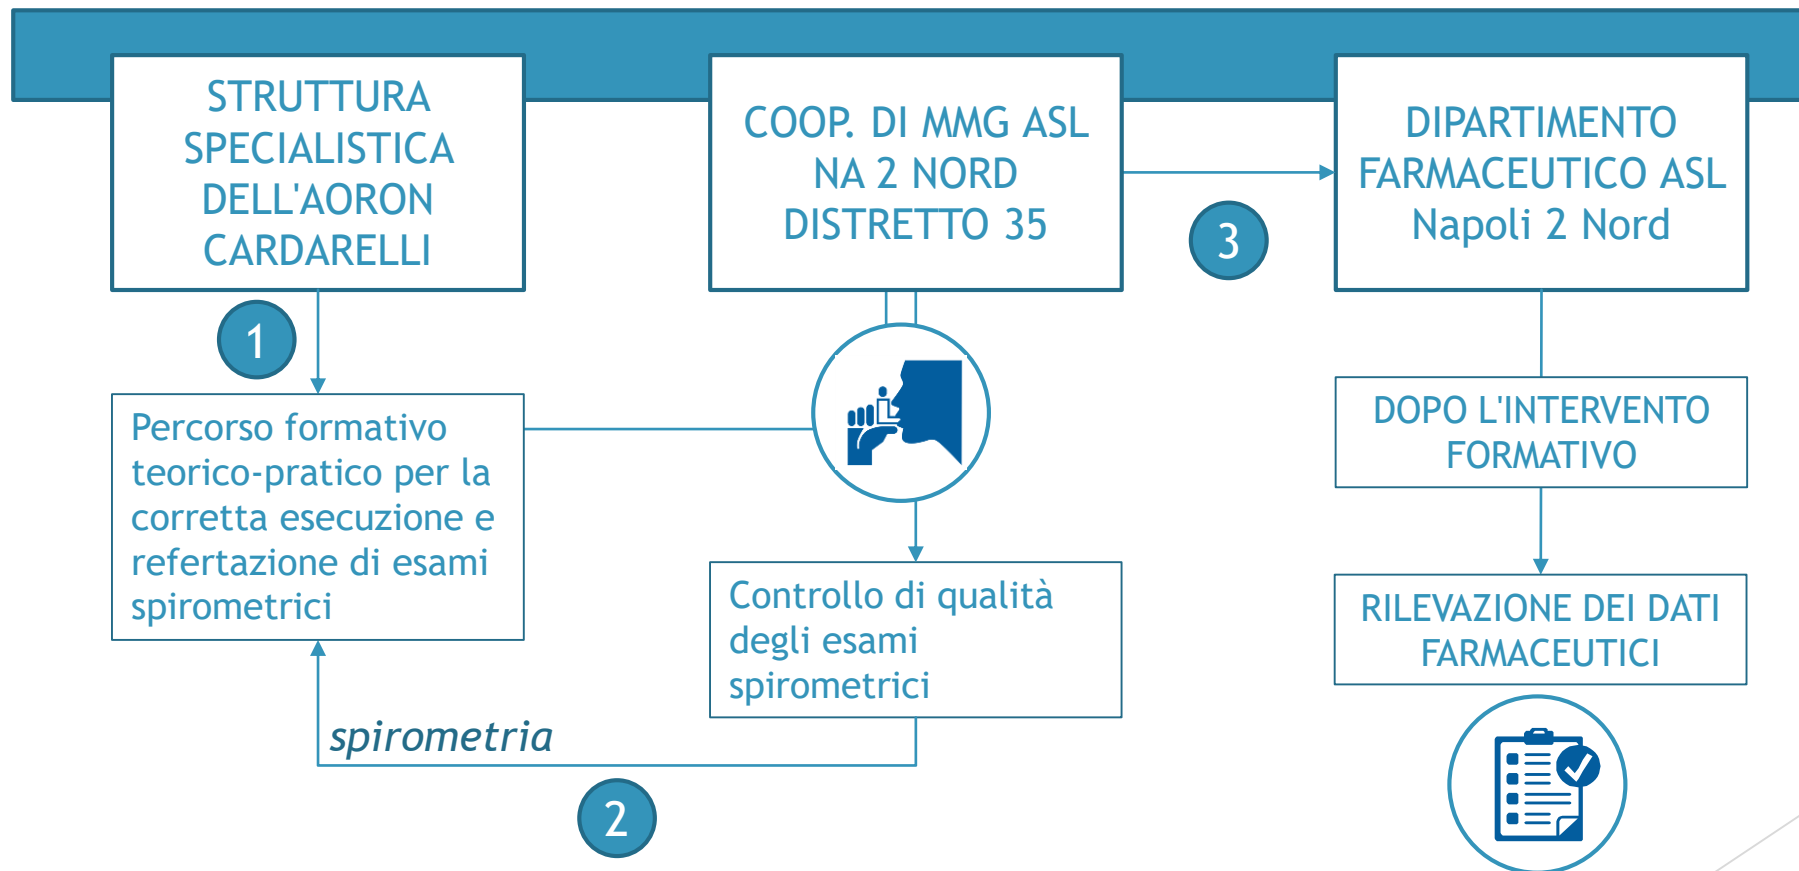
STRUTTURA SPECIALISTICA DELL'AORON CARDARELLI

COOP. DI MMG ASL NA 2 NORD DISTRETTO 35

DIPARTIMENTO FARMACEUTICO ASL Napoli 2 Nord

3

1

Percorso formativo teorico-pratico per la corretta esecuzione e refertazione di esami spirometrici

DOPO L'INTERVENTO FORMATIVO

Controllo di qualità degli esami spirometrici

RILEVAZIONE DEI DATI FARMACEUTICI

spirometria

2